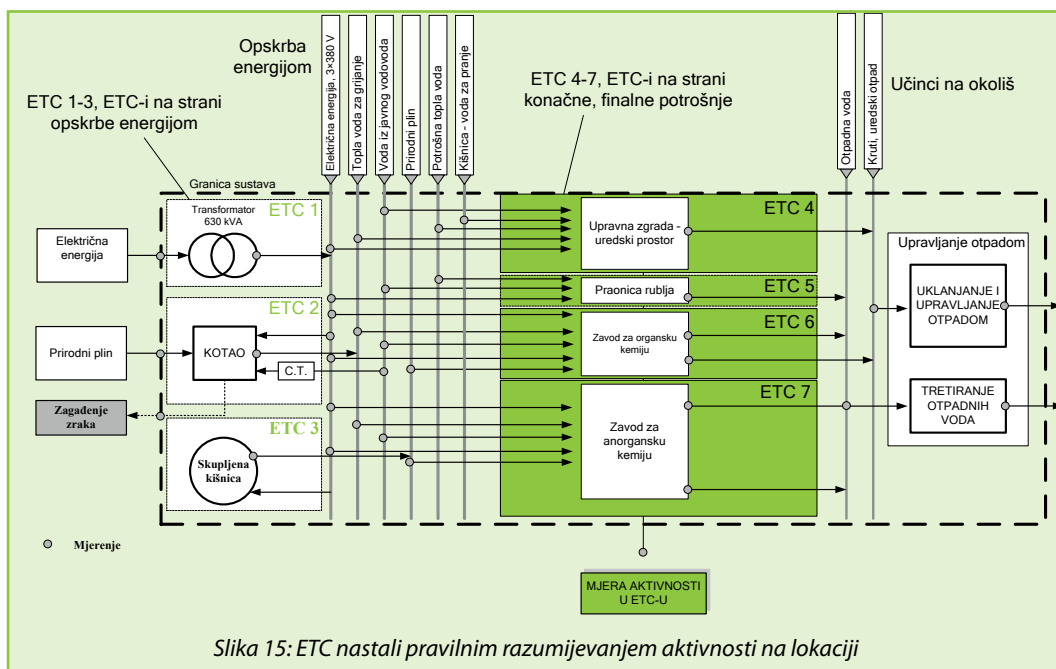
Opskrba energijom

Električna energija, 3×380 V
Topla voda za grijanje
Voda iz javnog vodovoda
Prirodni plin
Potrošna topla voda
Kišnica - voda za pranje

ETC 4-7, ETC-i na strani konačne, finalne potrošnje

Otpadna voda
Kruti, uredski otpad

Učinci na okoliš

ETC 1-3, ETC-i na strani opskrbe energijom

Granica sustava

Transformator 630 kVA
ETC 1
Električna energija

ETC 2
Prirodni plin
KOTAO
C.T.
Zagađenje zraka

ETC 3
Skupljena kišnica

Upravna zgrada - uredski prostor
ETC 4
Praonica rublja
ETC 5
Zavod za organsku kemiju
ETC 6
Zavod za anorgansku kemiju
ETC 7

Upravljanje otpadom
UKLANJANJE I UPRAVLJANJE OTPADOM
TRETIRANJE OTPADNIH VODA

Mjerenje

MJERA AKTIVNOSTI U ETC-U

Slika 15: ETC nastali pravilnim razumijevanjem aktivnosti na lokaciji